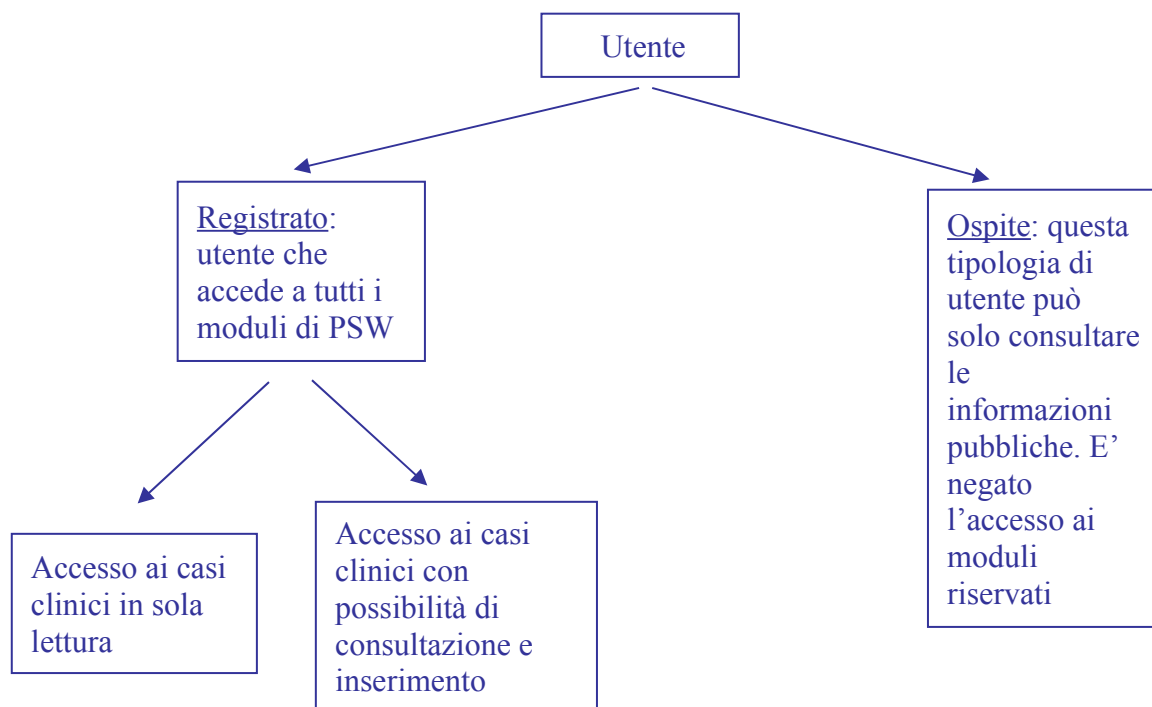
Utente

Registrato: utente che accede a tutti i moduli di PSW

Ospite: questa tipologia di utente può solo consultare le informazioni pubbliche. E' negato l'accesso ai moduli riservati

Accesso ai casi clinici in sola lettura

Accesso ai casi clinici con possibilità di consultazione e inserimento